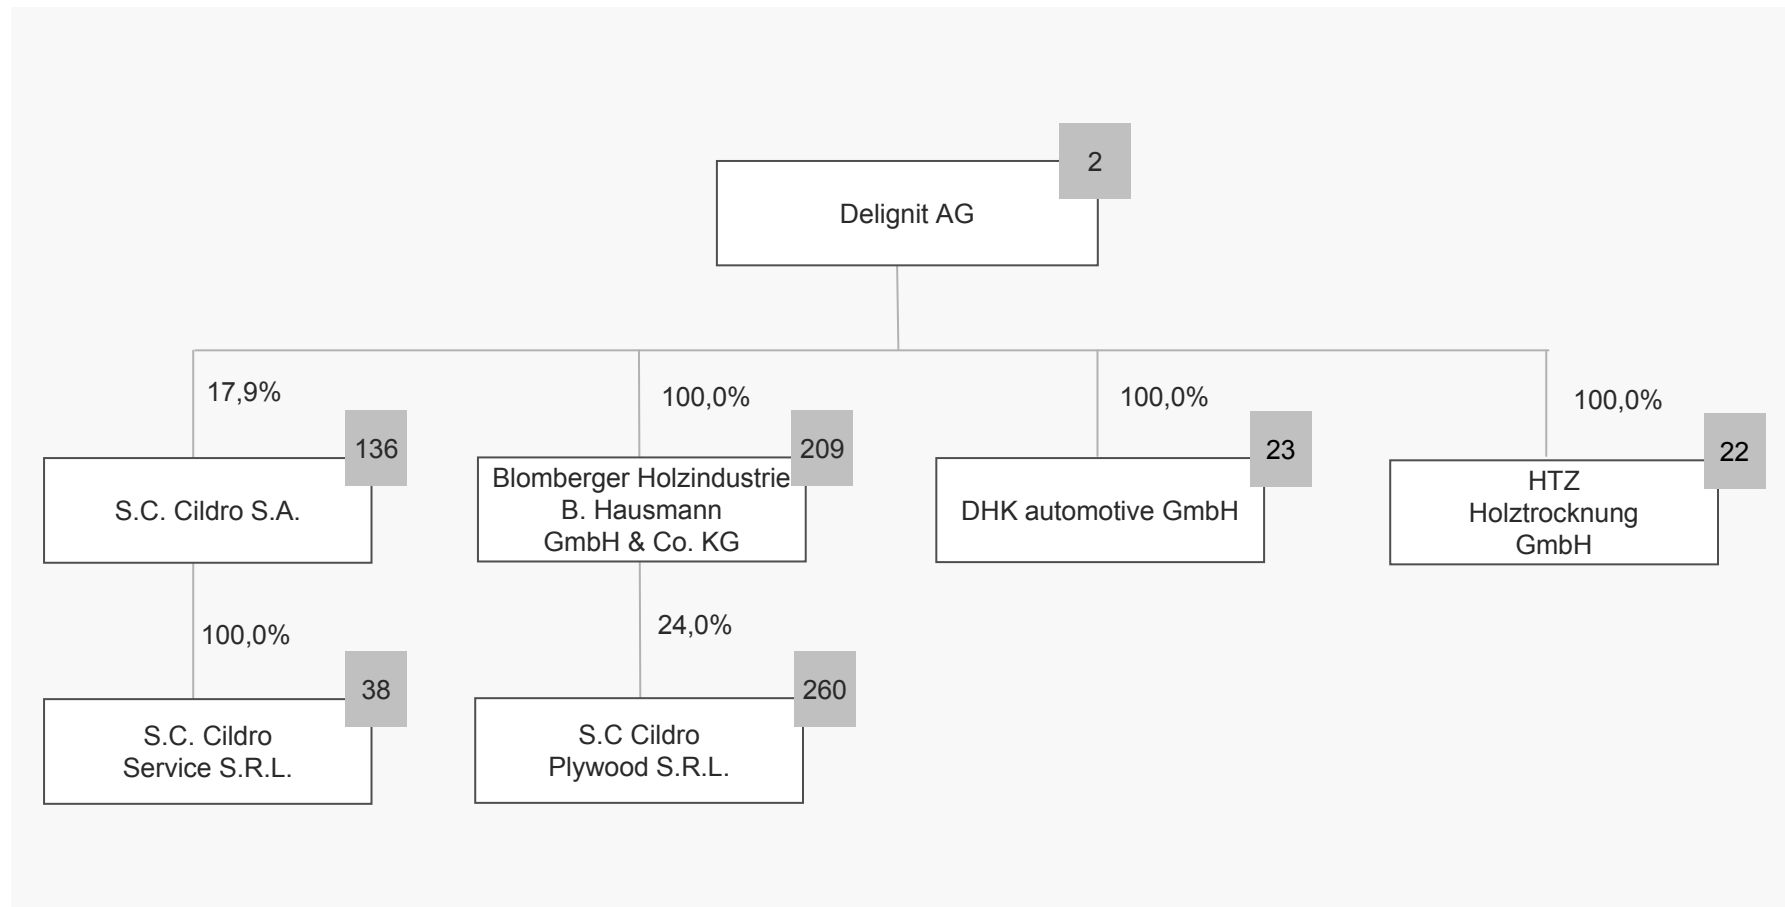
Delignit AG
2

17,9%
136
S.C. Cildro S.A.

100,0%
209
Blomberger Holzindustrie B. Hausmann GmbH & Co. KG

100,0%
23
DHK automotive GmbH

100,0%
22
HTZ Holztrocknung GmbH

100,0%
38
S.C. Cildro Service S.R.L.

24,0%
260
S.C Cildro Plywood S.R.L.